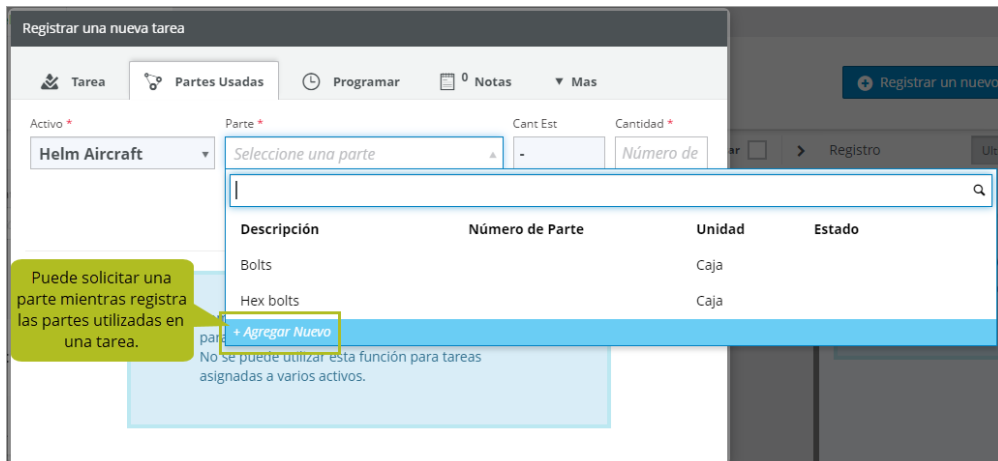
Registrar una nueva tarea

Tarea | Partes Usadas | Programar | 0 Notas | ▾ Mas

Activo *
Helm Aircraft

Parte *
Seleccione una parte

Cant Est
-

Cantidad *
Número de

Registrar un nuevo

ar

Registro

Ul

| Descripción | Número de Parte | Unidad | Estado |
|---|---|---|---|
| Bolts | | Caja | |
| Hex bolts | | Caja | |

+ Agregar Nuevo

Puede solicitar una parte mientras registra las partes utilizadas en una tarea.

para
No se puede utilizar esta función para tareas asignadas a varios activos.